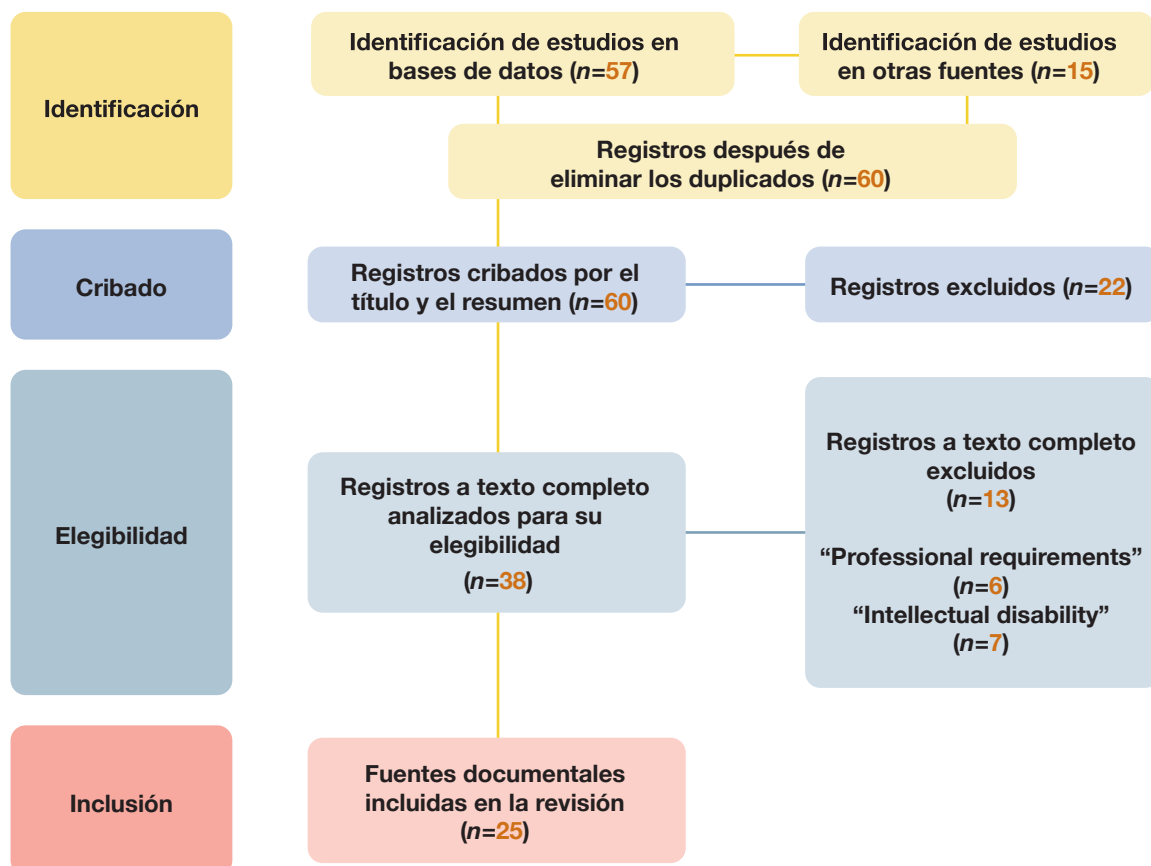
Identificación

Identificación de estudios en bases de datos ($n$=57)

Identificación de estudios en otras fuentes ($n$=15)

Registros después de eliminar los duplicados ($n$=60)

Cribado

Registros cribados por el título y el resumen ($n$=60)

Registros excluidos ($n$=22)

Elegibilidad

Registros a texto completo analizados para su elegibilidad ($n$=38)

Registros a texto completo excluidos ($n$=13)

“Professional requirements” ($n$=6)
“Intellectual disability” ($n$=7)

Inclusión

Fuentes documentales incluidas en la revisión ($n$=25)